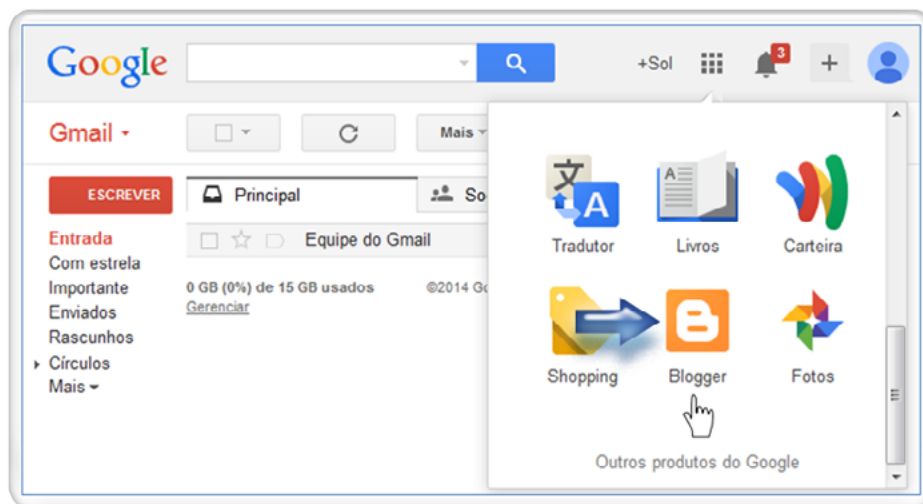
Google

+Sol

3

Gmail

Mais

ESCREVER

Principal

So

Equipe do Gmail

Entrada
Com estrela
Importante
Enviados
Rascunhos
Círculos
Mais

0 GB (0%) de 15 GB usados
Gerenciar

©2014 G

Tradutor

Livros

Carteira

Shopping

Blogger

Fotos

Outros produtos do Google